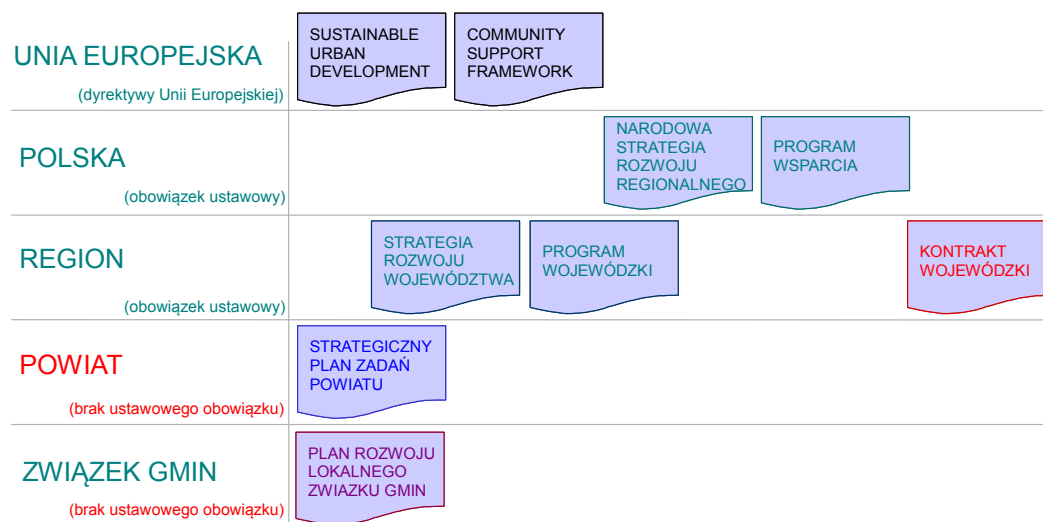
UNIA EUROPEJSKA
(dyrektywy Unii Europejskiej)

SUSTAINABLE URBAN DEVELOPMENT

COMMUNITY SUPPORT FRAMEWORK

POLSKA
(obowiązek ustawowy)

NARODOWA STRATEGIA ROZWOJU REGIONALNEGO

PROGRAM WSPARCIA

REGION
(obowiązek ustawowy)

STRATEGIA ROZWOJU WOJEWÓDZTWA

PROGRAM WOJEWÓDZKI

KONTRAKT WOJEWÓDZKI

POWIAT
(brak ustawowego obowiązku)

STRATEGICZNY PLAN ZADAŃ POWIATU

ZWIĄZEK GMIN
(brak ustawowego obowiązku)

PLAN ROZWOJU LOKALNEGO ZWIAZKU GMIN